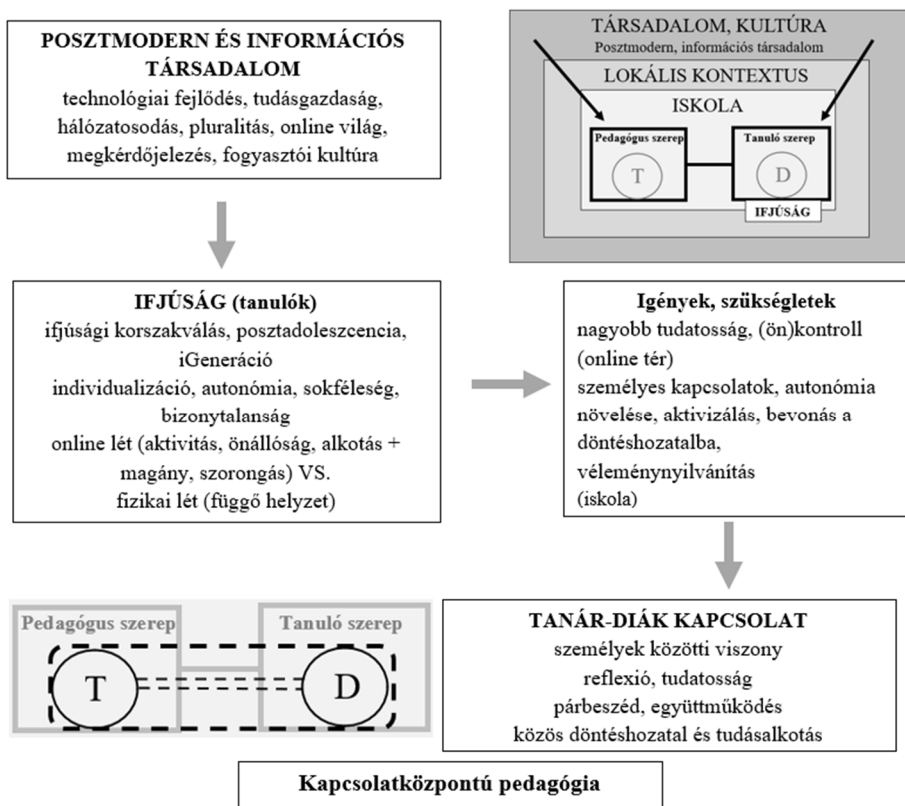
POSZTMODERN ÉS INFORMÁCIÓS TÁRSADALOM
technológiai fejlődés, tudásgazdaság, hálózatosodás, pluralitás, online világ, megkérdőjelezés, fogyasztói kultúra

TÁRSADALOM, KULTÚRA
Posztmodern, információs társadalom
LOKÁLIS KONTEXTUS
ISKOLA
Pedagógus szerep
T
Tanuló szerep
D
IFJÚSÁG

IFJÚSÁG (tanulók)
ifjúsági korszakváltás, posztadoleszcencia, iGeneráció
individualizáció, autonómia, sokféleség, bizonytalanság
online lét (aktivitás, önállóság, alkotás + magány, szorongás) VS.
fizikai lét (függő helyzet)

Igények, szükségletek
nagyobb tudatosság, (ön)kontroll (online tér)
személyes kapcsolatok, autonómia növelése, aktivizálás, bevonás a döntéshozatalba, véleménynyilvánítás
(iskola)

Pedagógus szerep
Tanuló szerep
T
D

TANÁR-DIÁK KAPCSOLAT
személyek közötti viszony
reflexió, tudatosság
párbeszéd, együttműködés
közös döntéshozatal és tudásalkotás

Kapcsolatközpontú pedagógia